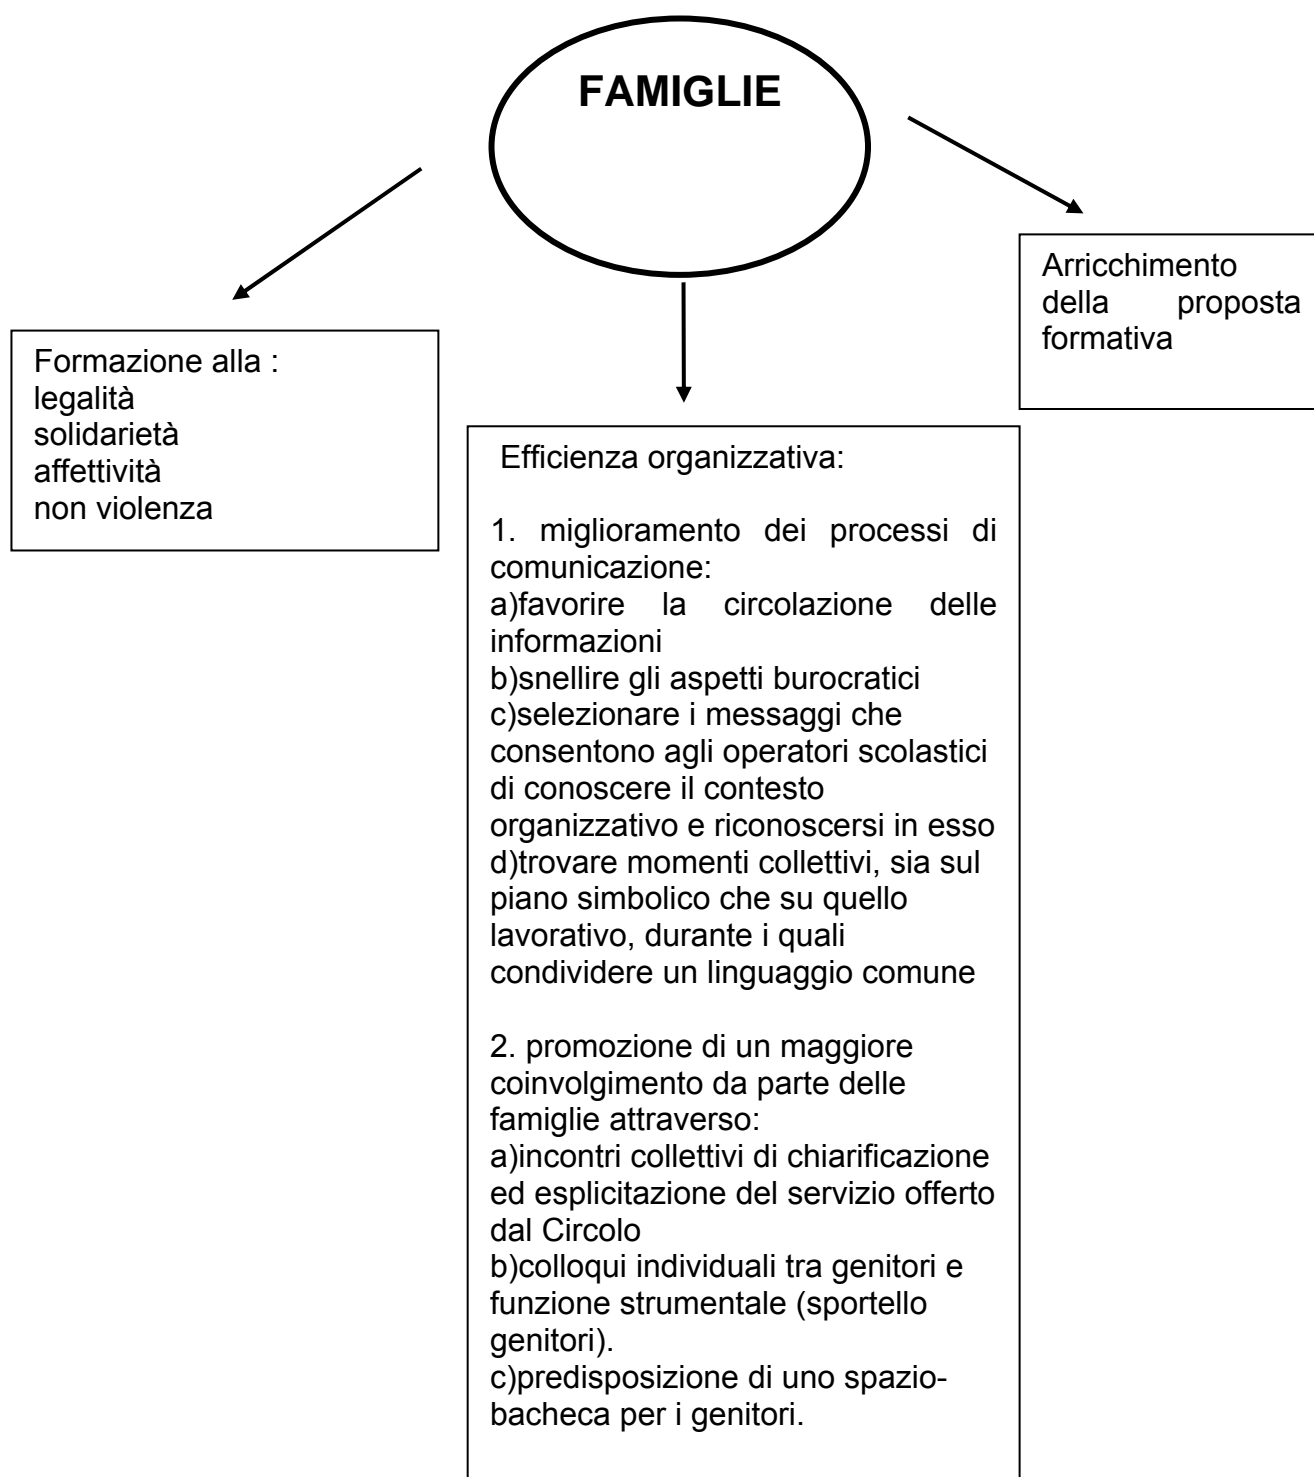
FAMIGLIE

Formazione alla :
legalità
solidarietà
affettività
non violenza

Efficienza organizzativa:

1. miglioramento dei processi di comunicazione:
a)favorire la circolazione delle informazioni
b)snellire gli aspetti burocratici
c)selezionare i messaggi che consentono agli operatori scolastici di conoscere il contesto organizzativo e riconoscersi in esso
d)trovare momenti collettivi, sia sul piano simbolico che su quello lavorativo, durante i quali condividere un linguaggio comune

2. promozione di un maggiore coinvolgimento da parte delle famiglie attraverso:
a)incontri collettivi di chiarificazione ed esplicitazione del servizio offerto dal Circolo
b)colloqui individuali tra genitori e funzione strumentale (sportello genitori).
c)predisposizione di uno spazio-bacheca per i genitori.

Arricchimento della proposta formativa